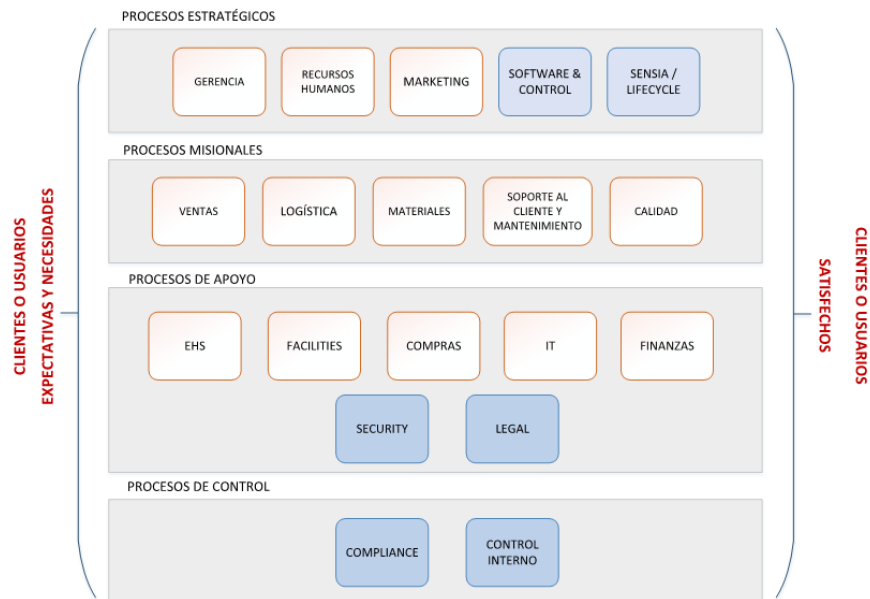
CLIENTES O USUARIOS
EXPECTATIVAS Y NECESIDADES

PROCESOS ESTRATÉGICOS

GERENCIA

RECURSOS HUMANOS

MARKETING

SOFTWARE & CONTROL

SENSIA / LIFECYCLE

PROCESOS MISIONALES

VENTAS

LOGÍSTICA

MATERIALES

SOPORTE AL CLIENTE Y MANTENIMIENTO

CALIDAD

PROCESOS DE APOYO

EHS

FACILITIES

COMPRAS

IT

FINANZAS

SECURITY

LEGAL

PROCESOS DE CONTROL

COMPLIANCE

CONTROL INTERNO

CLIENTES O USUARIOS
SATISFECHOS